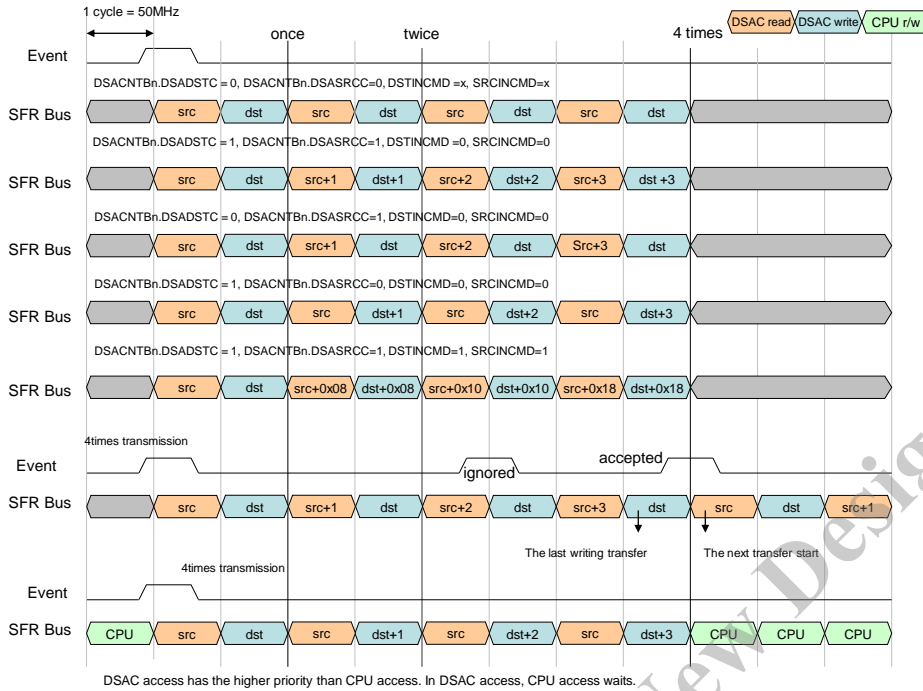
1 cycle = 50MHz

DSAC read DSAC write CPU r/w

once twice 4 times

Event

DSACNTBn.DSADSTC = 0, DSACNTBn.DSASRCC=0, DSTINCMD =x, SRCINCMD=x

SFR Bus src dst src dst src dst src dst

DSACNTBn.DSADSTC = 1, DSACNTBn.DSASRCC=1, DSTINCMD =0, SRCINCMD=0

SFR Bus src dst src+1 dst+1 src+2 dst+2 src+3 dst +3

DSACNTBn.DSADSTC = 0, DSACNTBn.DSASRCC=1, DSTINCMD=0, SRCINCMD=0

SFR Bus src dst src+1 dst src+2 dst Src+3 dst

DSACNTBn.DSADSTC = 1, DSACNTBn.DSASRCC=0, DSTINCMD=0, SRCINCMD=0

SFR Bus src dst src dst+1 src dst+2 src dst+3

DSACNTBn.DSADSTC = 1, DSACNTBn.DSASRCC=1, DSTINCMD=1, SRCINCMD=1

SFR Bus src dst src+0x08 dst+0x08 src+0x10 dst+0x10 src+0x18 dst+0x18

4times transmission

Event ignored accepted

SFR Bus src dst src+1 dst src+2 dst src+3 dst src dst src+1

The last writing transfer The next transfer start

4times transmission

Event

SFR Bus CPU src dst src dst+1 src dst+2 src dst+3 CPU CPU CPU

DSAC access has the higher priority than CPU access. In DSAC access, CPU access waits.